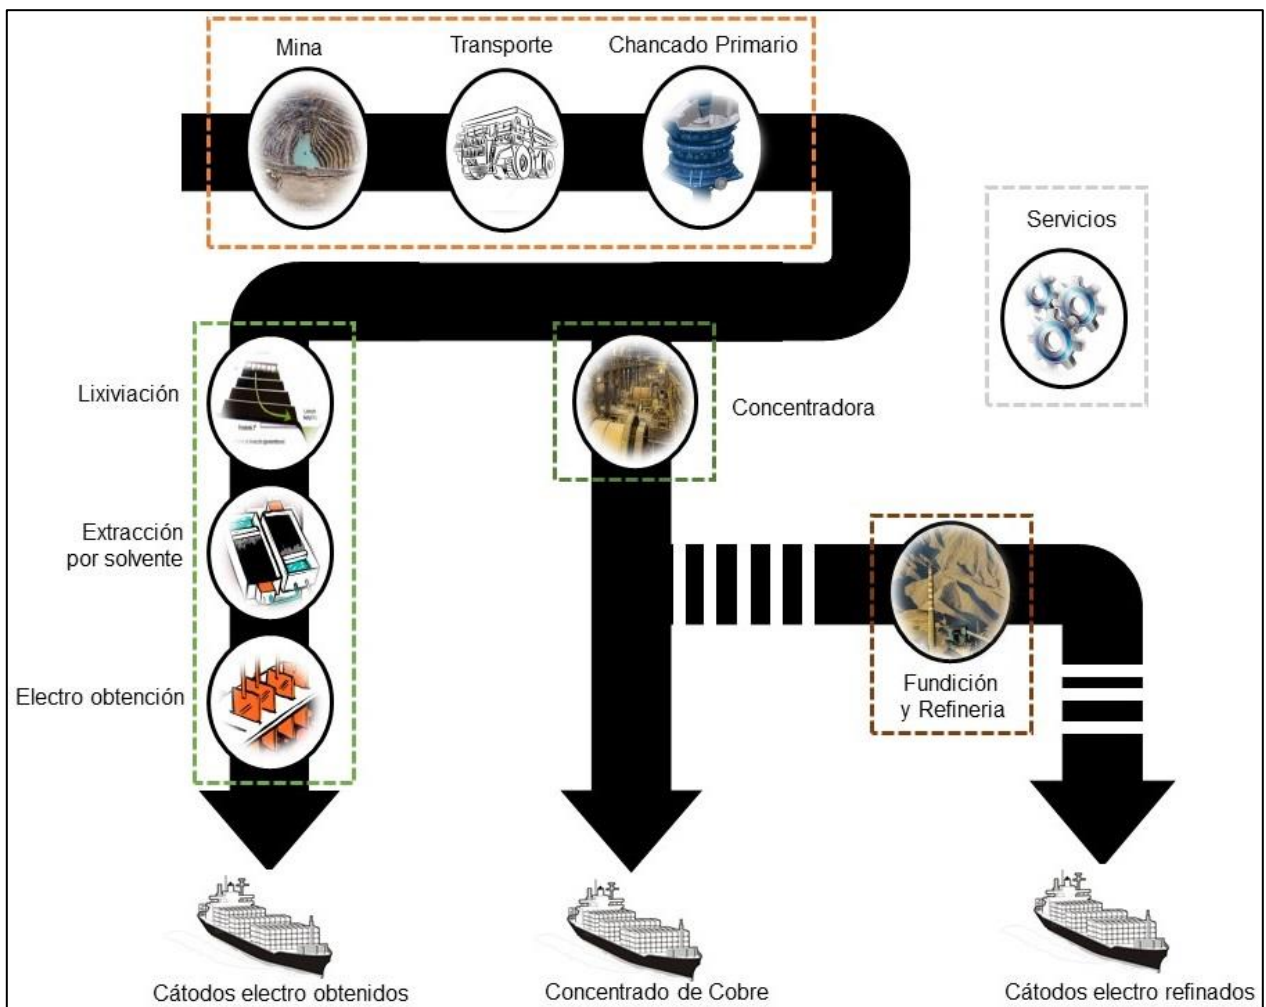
Mina

Transporte

Chancado Primario

Servicios

Lixiviación

Concentradora

Extracción por solvente

Electro obtención

Fundición y Refineria

Cátodos electro obtenidos

Concentrado de Cobre

Cátodos electro refinados